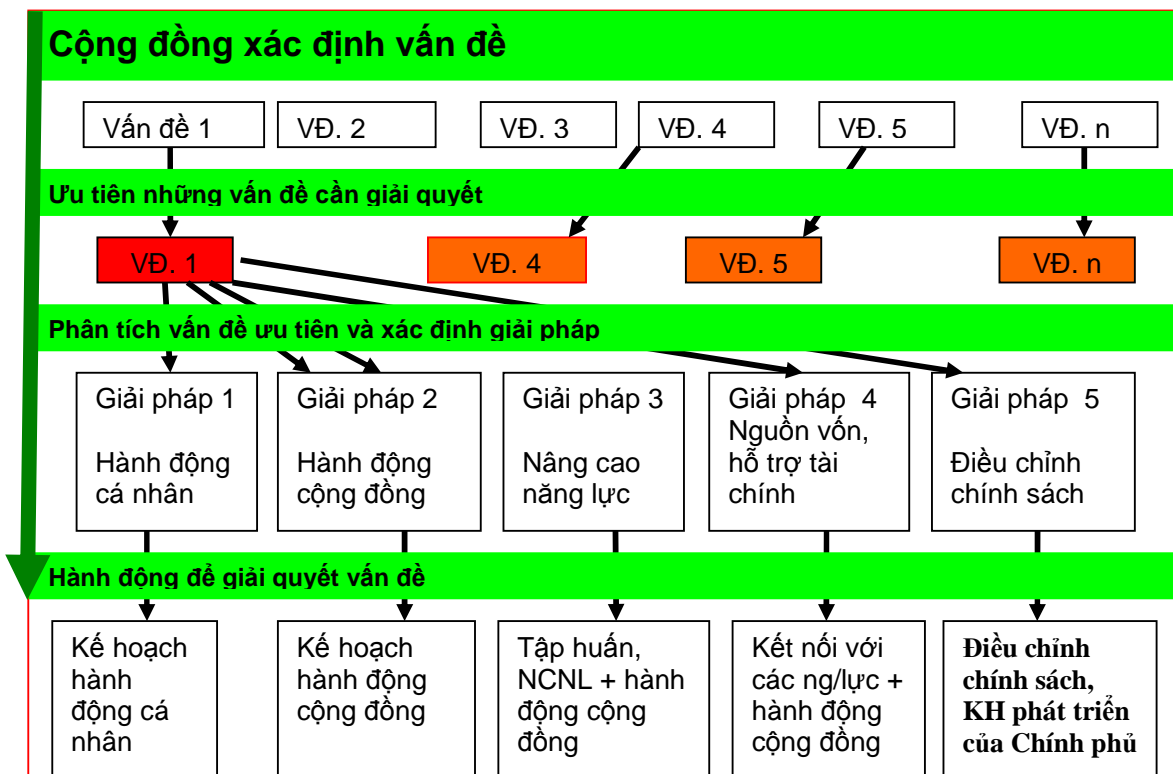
Cộng đồng xác định vấn đề

Vấn đề 1

VĐ. 2

VĐ. 3

VĐ. 4

VĐ. 5

VĐ. n

Ưu tiên những vấn đề cần giải quyết

VĐ. 1

VĐ. 4

VĐ. 5

VĐ. n

Phân tích vấn đề ưu tiên và xác định giải pháp

Giải pháp 1

Hành động cá nhân

Giải pháp 2

Hành động cộng đồng

Giải pháp 3

Nâng cao năng lực

Giải pháp 4
Nguồn vốn, hỗ trợ tài chính

Giải pháp 5

Điều chỉnh chính sách

Hành động để giải quyết vấn đề

Kế hoạch hành động cá nhân

Kế hoạch hành động cộng đồng

Tập huấn, NCNL + hành động cộng đồng

Kết nối với các ng/lực + hành động cộng đồng

Điều chỉnh chính sách, KH phát triển của Chính phủ